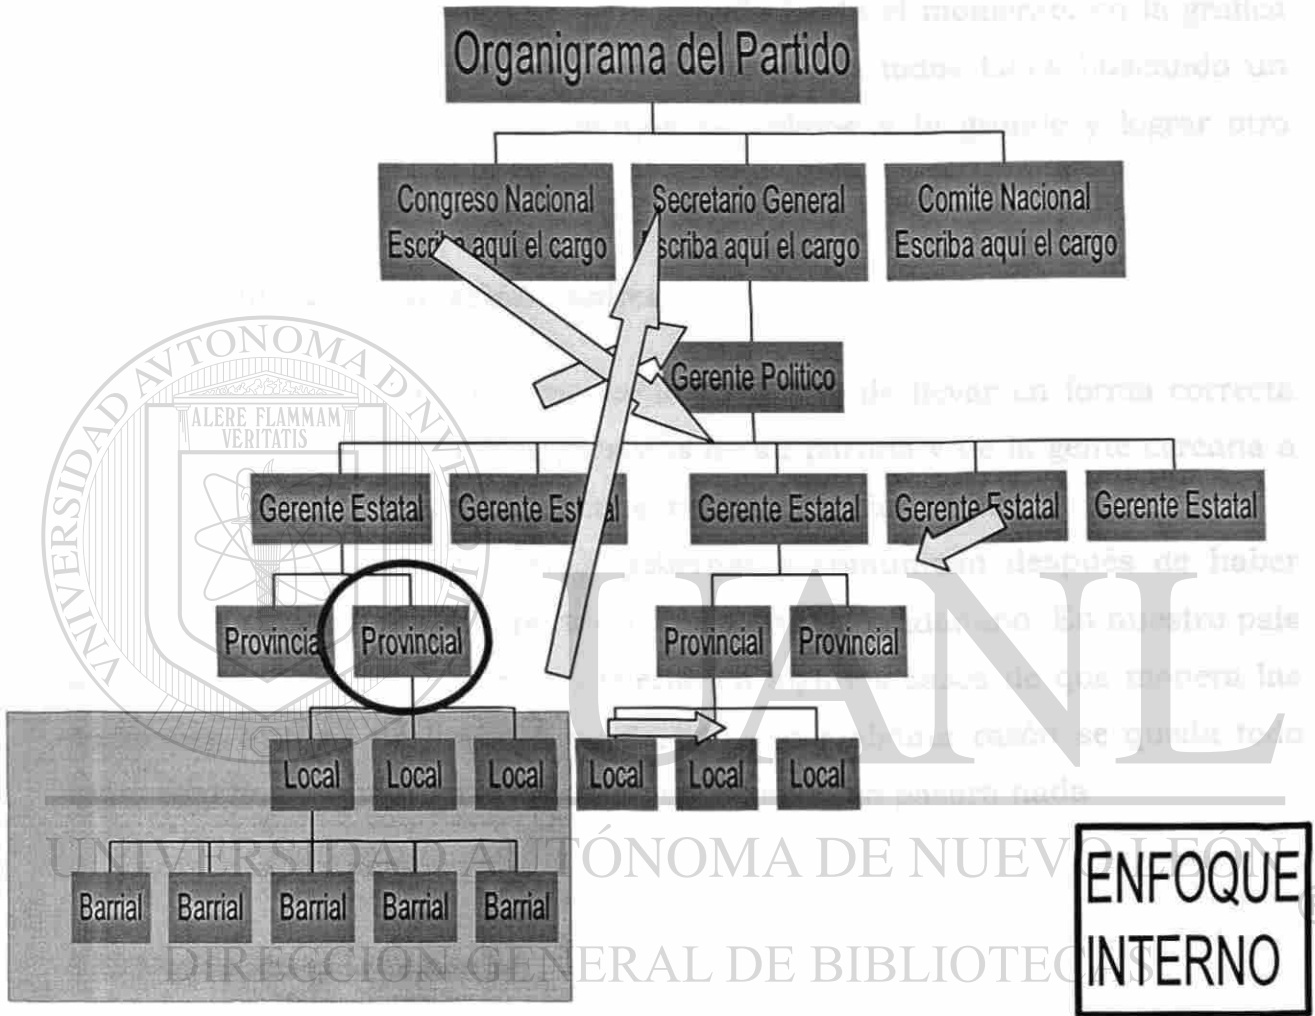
Organigrama del Partido

Congreso Nacional
Escriba aquí el cargo

Secretario General
Escriba aquí el cargo

Comite Nacional
Escriba aquí el cargo

Gerente Politico

Gerente Estatal

Gerente Estatal

Gerente Estatal

Gerente Estatal

Gerente Estatal

Provincial

Provincial

Provincial

Provincial

Local

Local

Local

Local

Local

Local

Barrial

Barrial

Barrial

Barrial

Barrial

ENFOQUE INTERNO

ALERE FLAMMAM VERITATIS

UNIVERSIDAD AUTÓNOMA DE NUEVO LEÓN

UANL

DIRECCIÓN GENERAL DE BIBLIOTECAS

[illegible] el momento en la grafica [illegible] todos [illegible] buscando un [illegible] y lograr otro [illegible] de llevar un forma correcta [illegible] de la gente cercana a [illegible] después de haber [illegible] En nuestro país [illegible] de que manera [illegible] se queda todo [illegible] pasara nada